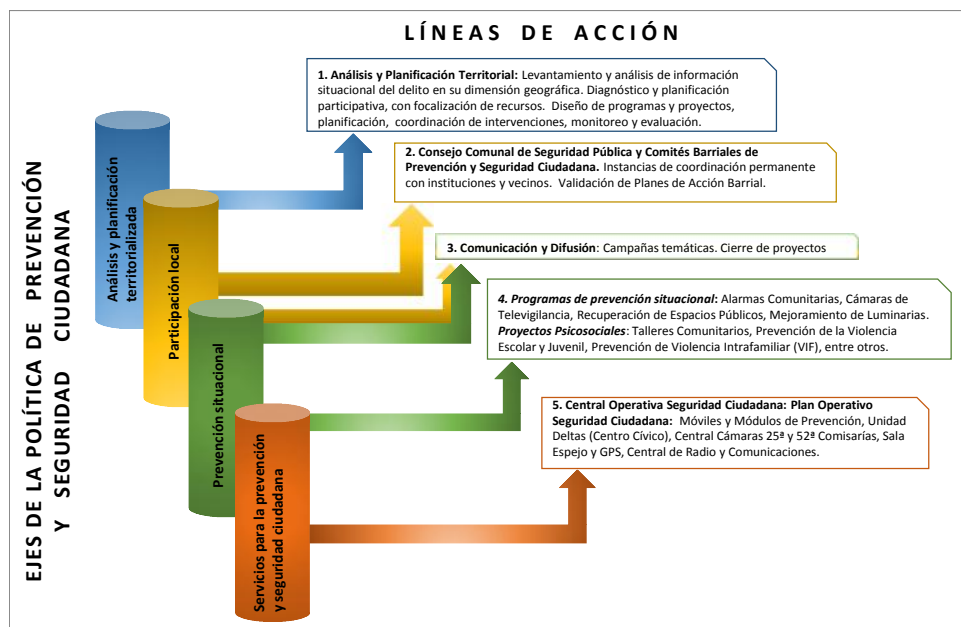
LÍNEAS DE ACCIÓN

EJES DE LA POLÍTICA DE PREVENCIÓN Y SEGURIDAD CIUDADANA

Análisis y planificación territorializada

Participación local

Prevención situacional

Servicios para la prevención y seguridad ciudadana

1. Análisis y Planificación Territorial: Levantamiento y análisis de información situacional del delito en su dimensión geográfica. Diagnóstico y planificación participativa, con focalización de recursos. Diseño de programas y proyectos, planificación, coordinación de intervenciones, monitoreo y evaluación.

2. Consejo Comunal de Seguridad Pública y Comités Barriales de Prevención y Seguridad Ciudadana. Instancias de coordinación permanente con instituciones y vecinos. Validación de Planes de Acción Barrial.

3. Comunicación y Difusión: Campañas temáticas. Cierre de proyectos

4. Programas de prevención situacional: Alarmas Comunitarias, Cámaras de Televigilancia, Recuperación de Espacios Públicos, Mejoramiento de Luminarias. Proyectos Psicosociales: Talleres Comunitarios, Prevención de la Violencia Escolar y Juvenil, Prevención de Violencia Intrafamiliar (VIF), entre otros.

5. Central Operativa Seguridad Ciudadana: Plan Operativo Seguridad Ciudadana: Móviles y Módulos de Prevención, Unidad Deltas (Centro Cívico), Central Cámaras 25ª y 52ª Comisarías, Sala Espejo y GPS, Central de Radio y Comunicaciones.